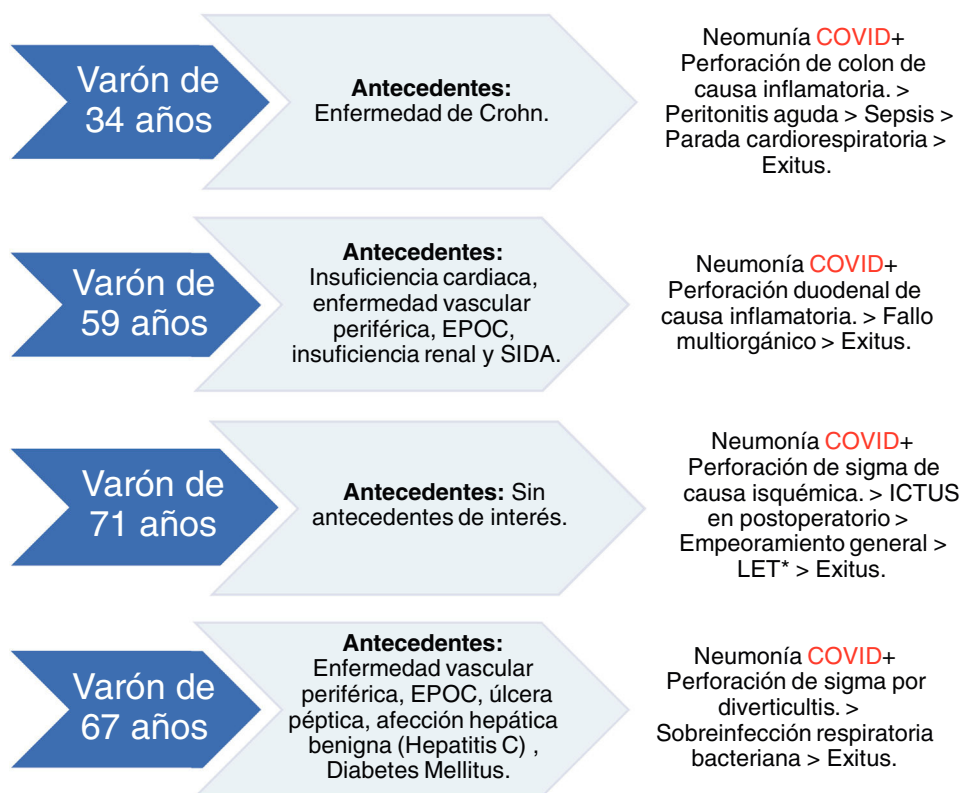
Varón de 34 años

**Antecedentes:**
Enfermedad de Crohn.

Neomunía COVID+
Perforación de colon de causa inflamatoria. > Peritonitis aguda > Sepsis > Parada cardiorespiratoria > Exitus.

Varón de 59 años

**Antecedentes:**
Insuficiencia cardiaca, enfermedad vascular periférica, EPOC, insuficiencia renal y SIDA.

Neumonía COVID+
Perforación duodenal de causa inflamatoria. > Fallo multiorgánico > Exitus.

Varón de 71 años

**Antecedentes:** Sin antecedentes de interés.

Neumonía COVID+
Perforación de sigma de causa isquémica. > ICTUS en postoperatorio > Empeoramiento general > LET* > Exitus.

Varón de 67 años

**Antecedentes:**
Enfermedad vascular periférica, EPOC, úlcera péptica, afección hepática benigna (Hepatitis C) , Diabetes Mellitus.

Neumonía COVID+
Perforación de sigma por diverticultis. > Sobreinfección respiratoria bacteriana > Exitus.